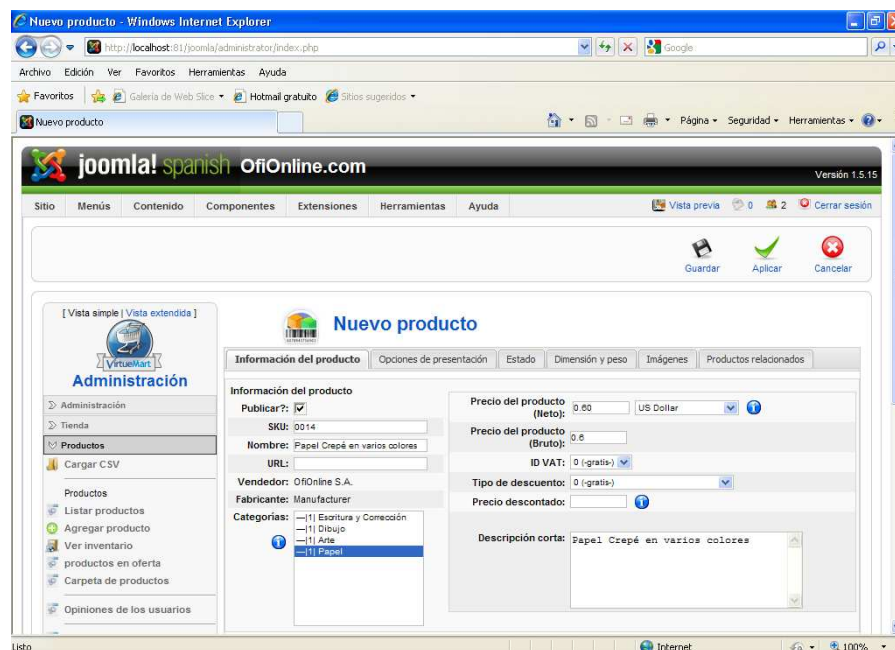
Nuevo producto - Windows Internet Explorer

http://localhost:81/joomla/administrator/index.php

Google

Archivo Edición Ver Favoritos Herramientas Ayuda

Favoritos Galería de Web Slice Hotmail gratuito Sitios sugeridos

Nuevo producto

Página Seguridad Herramientas

joomla! spanish OfiOnline.com

Versión 1.5.15

Sitio Menús Contenido Componentes Extensiones Herramientas Ayuda

Vista previa 0 2 Cerrar sesión

Guardar Aplicar Cancelar

[ Vista simple | Vista extendida ]

VirtueMart

Administración

Administración
Tienda
Productos
Cargar CSV

Productos
Listar productos
Agregar producto
Ver inventario
productos en oferta
Carpeta de productos

Opiniones de los usuarios

Nuevo producto

Información del producto | Opciones de presentación | Estado | Dimensión y peso | Imágenes | Productos relacionados

Información del producto

Publicar?:

SKU: 0014

Nombre: Papel Crepé en varios colores

URL:

Vendedor: OfiOnline S.A.

Fabricante: Manufacturer

Categorías: —|1| Escritura y Corrección
—|1| Dibujo
—|1| Arte
—|1| Papel

Precio del producto (Neto): 0.60 US Dollar

Precio del producto (Bruto): 0.6

ID VAT: 0 (-gratis-)

Tipo de descuento: 0 (-gratis-)

Precio descontado:

Descripción corta: Papel Crepé en varios colores

Listo

Internet

100%